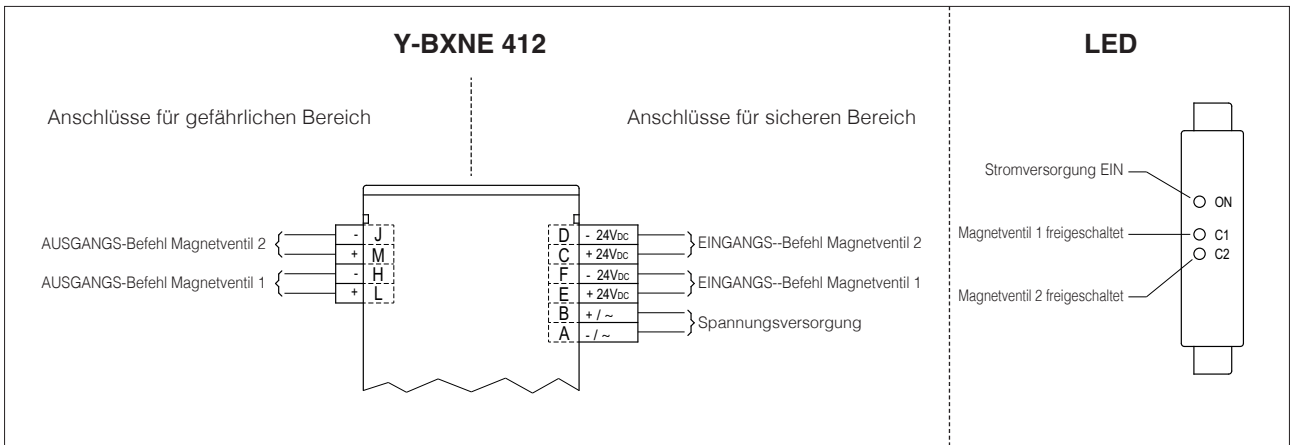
Y-BXNE 412

Anschlüsse für gefährlichen Bereich

Anschlüsse für sicheren Bereich

AUSGANGS-Befehl Magnetventil 2

AUSGANGS-Befehl Magnetventil 1

- J
+ M
- H
+ L

D - 24V$_{DC}$
C + 24V$_{DC}$
F - 24V$_{DC}$
E + 24V$_{DC}$
B + / ~
A - / ~

EINGANGS--Befehl Magnetventil 2

EINGANGS--Befehl Magnetventil 1

Spannungsversorgung

LED

Stromversorgung EIN

Magnetventil 1 freigeschaltet

Magnetventil 2 freigeschaltet

ON
C1
C2